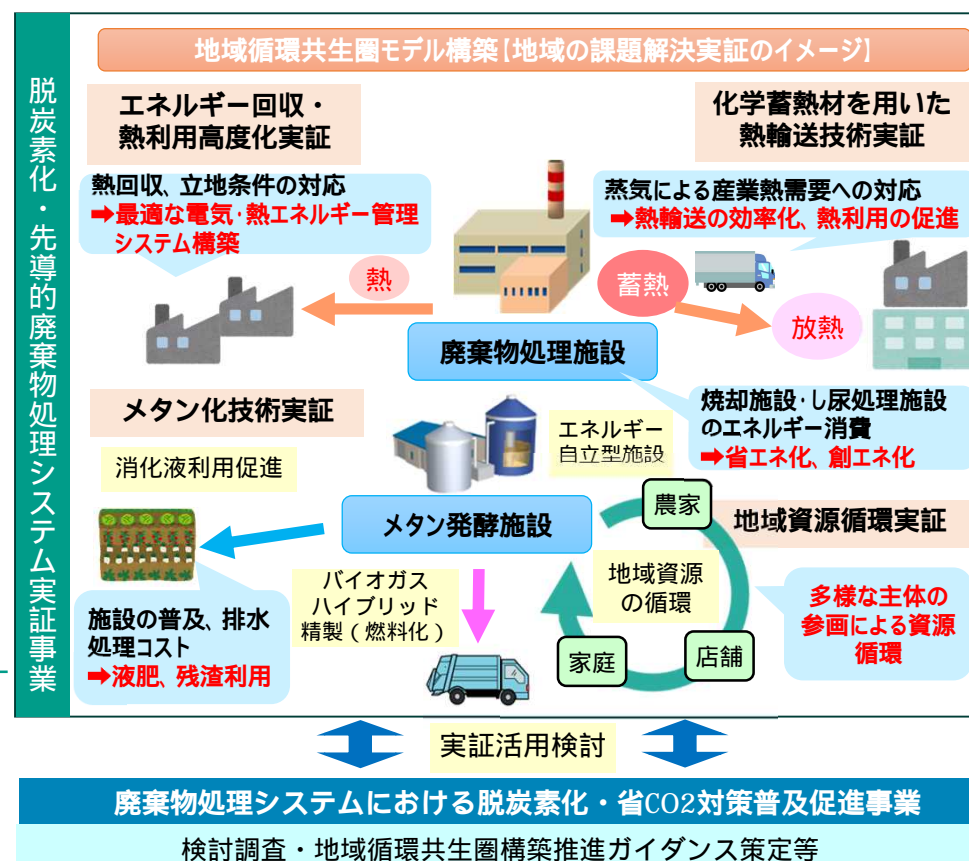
脱炭素化・先導的廃棄物処理システム実証事業

地域循環共生圏モデル構築【地域の課題解決実証のイメージ】

エネルギー回収・熱利用高度化実証

熱回収、立地条件の対応
➡最適な電気･熱エネルギー管理システム構築

熱

化学蓄熱材を用いた熱輸送技術実証

蒸気による産業熱需要への対応
➡熱輸送の効率化、熱利用の促進

蓄熱

放熱

廃棄物処理施設

メタン化技術実証

消化液利用促進

エネルギー自立型施設

焼却施設･し尿処理施設のエネルギー消費
➡省エネ化、創エネ化

メタン発酵施設

農家

地域資源循環実証

地域資源の循環

多様な主体の参画による資源循環

バイオガスハイブリッド精製（燃料化）

施設の普及、排水処理コスト
➡液肥、残渣利用

家庭

店舗

実証活用検討

廃棄物処理システムにおける脱炭素化・省CO2対策普及促進事業

検討調査・地域循環共生圏構築推進ガイダンス策定等